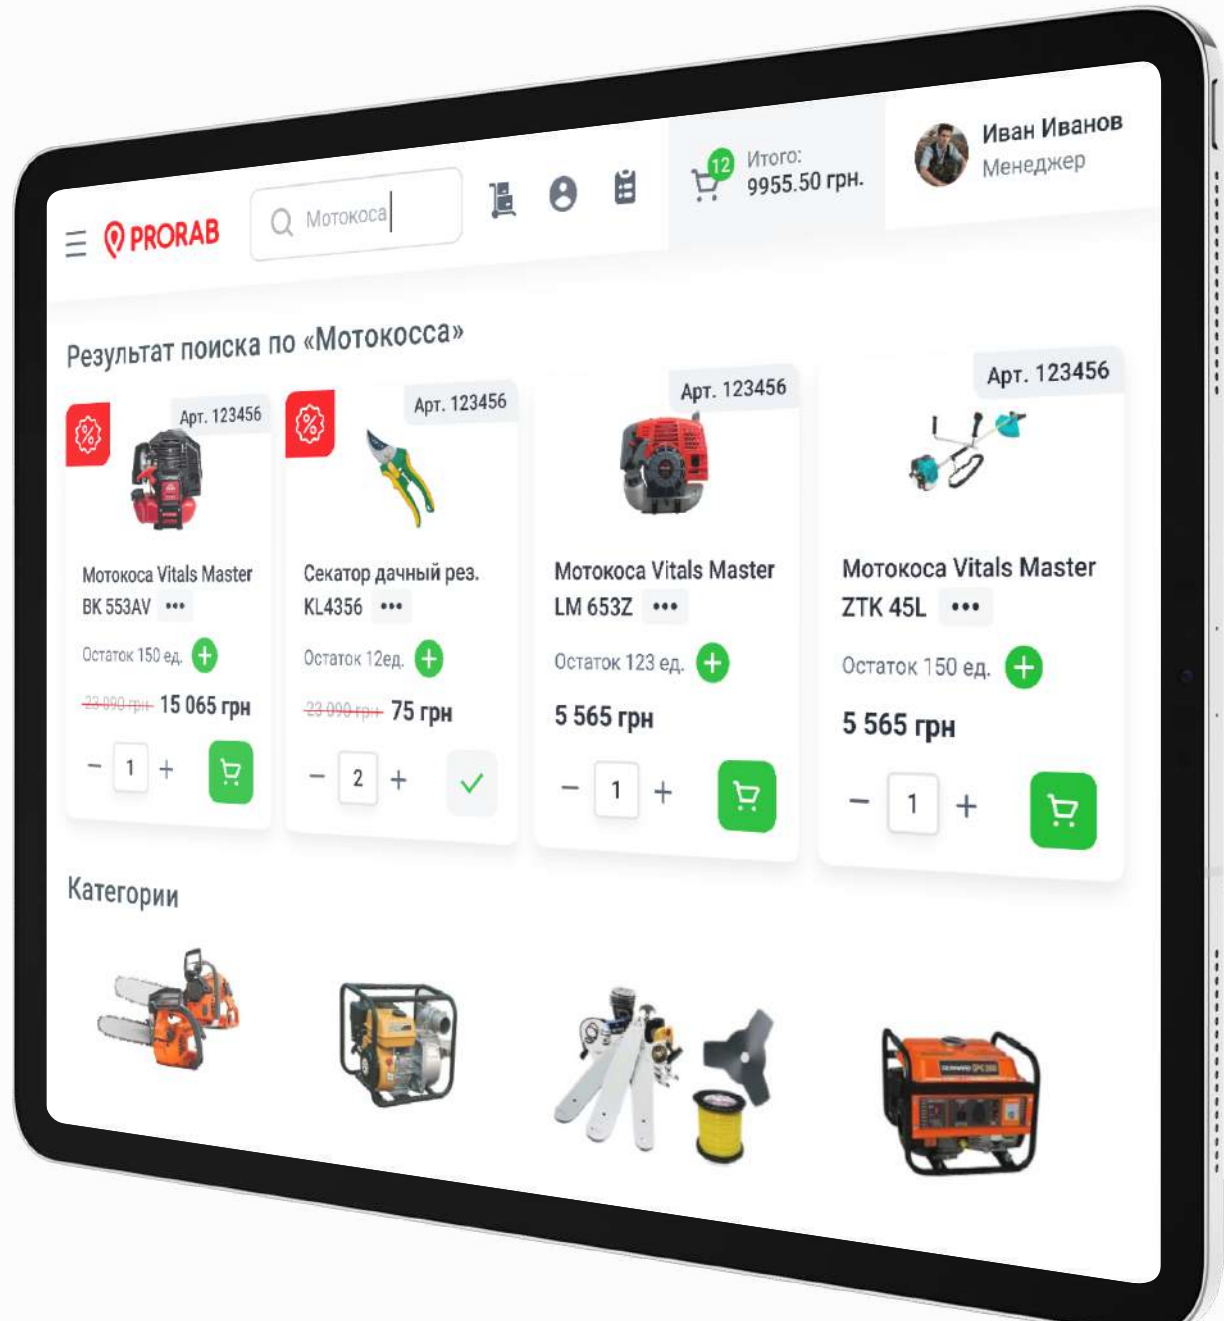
PRORAB

Мотокоса

12 Итого: 9955.50 грн.

Иван Иванов
Менеджер

Результат поиска по «Мотокосса»

Арт. 123456
Мотокоса Vitals Master BK 553AV •••
Остаток 150 ед.
~~23 090 грн~~ 15 065 грн
− 1 +

Арт. 123456
Секатор дачный рез. KL4356 •••
Остаток 12ед.
~~23 090 грн~~ 75 грн
− 2 +

Арт. 123456
Мотокоса Vitals Master LM 653Z •••
Остаток 123 ед.
5 565 грн
− 1 +

Арт. 123456
Мотокоса Vitals Master ZTK 45L •••
Остаток 150 ед.
5 565 грн
− 1 +

Категории